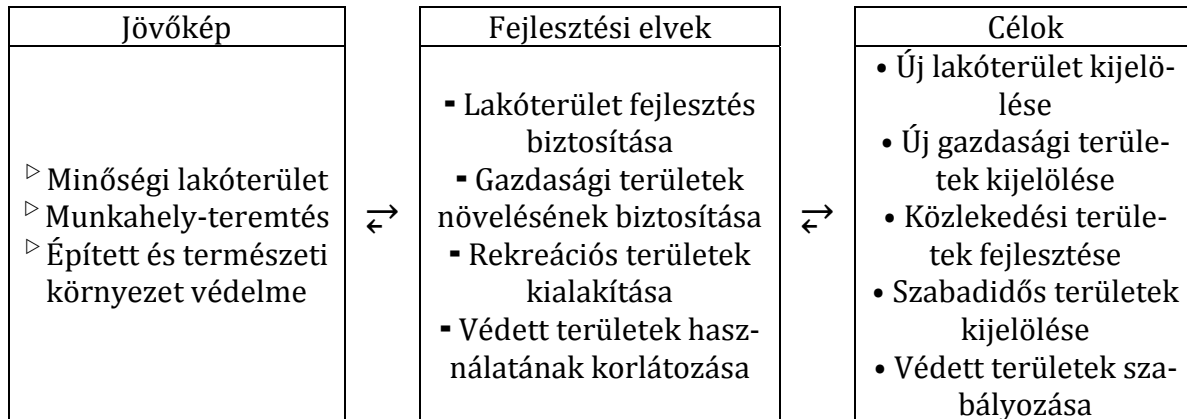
| Jövőkép | | Fejlesztési elvek | | Célok |
|---|---|---|---|---|
| ▷ Minőségi lakóterület ▷ Munkahely-teremtés ▷ Épített és természeti környezet védelme | ⇄ | ▪ Lakóterület fejlesztés biztosítása ▪ Gazdasági területek növelésének biztosítása ▪ Rekreációs területek kialakítása ▪ Védett területek használatának korlátozása | ⇄ | • Új lakóterület kijelölése • Új gazdasági területek kijelölése • Közlekedési területek fejlesztése • Szabadidős területek kijelölése • Védett területek szabályozása |